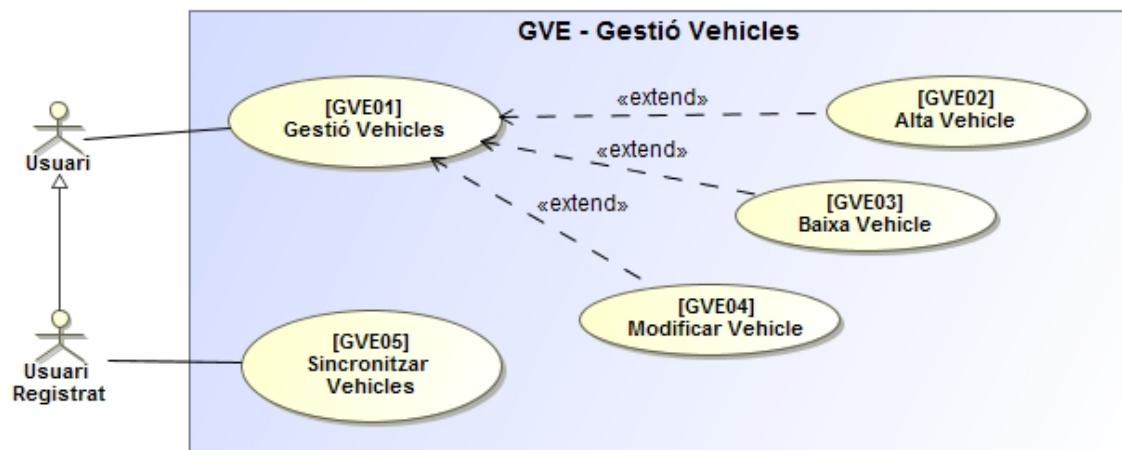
GVE - Gestió Vehicles

Usuari

[GVE01]
Gestió Vehicles

«extend»

[GVE02]
Alta Vehicle

«extend»

[GVE03]
Baixa Vehicle

«extend»

[GVE04]
Modificar Vehicle

Usuari
Registrat

[GVE05]
Sincronitzar
Vehicles